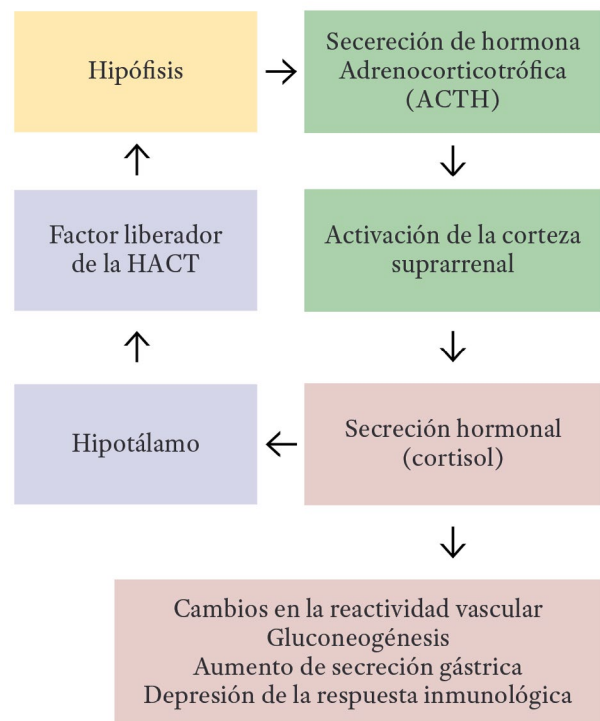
Hipófisis

Secereción de hormona Adrenocorticotrófica (ACTH)

Factor liberador de la HACT

Activación de la corteza suprarrenal

Hipotálamo

Secreción hormonal (cortisol)

Cambios en la reactividad vascular
Gluconeogénesis
Aumento de secreción gástrica
Depresión de la respuesta inmunológica